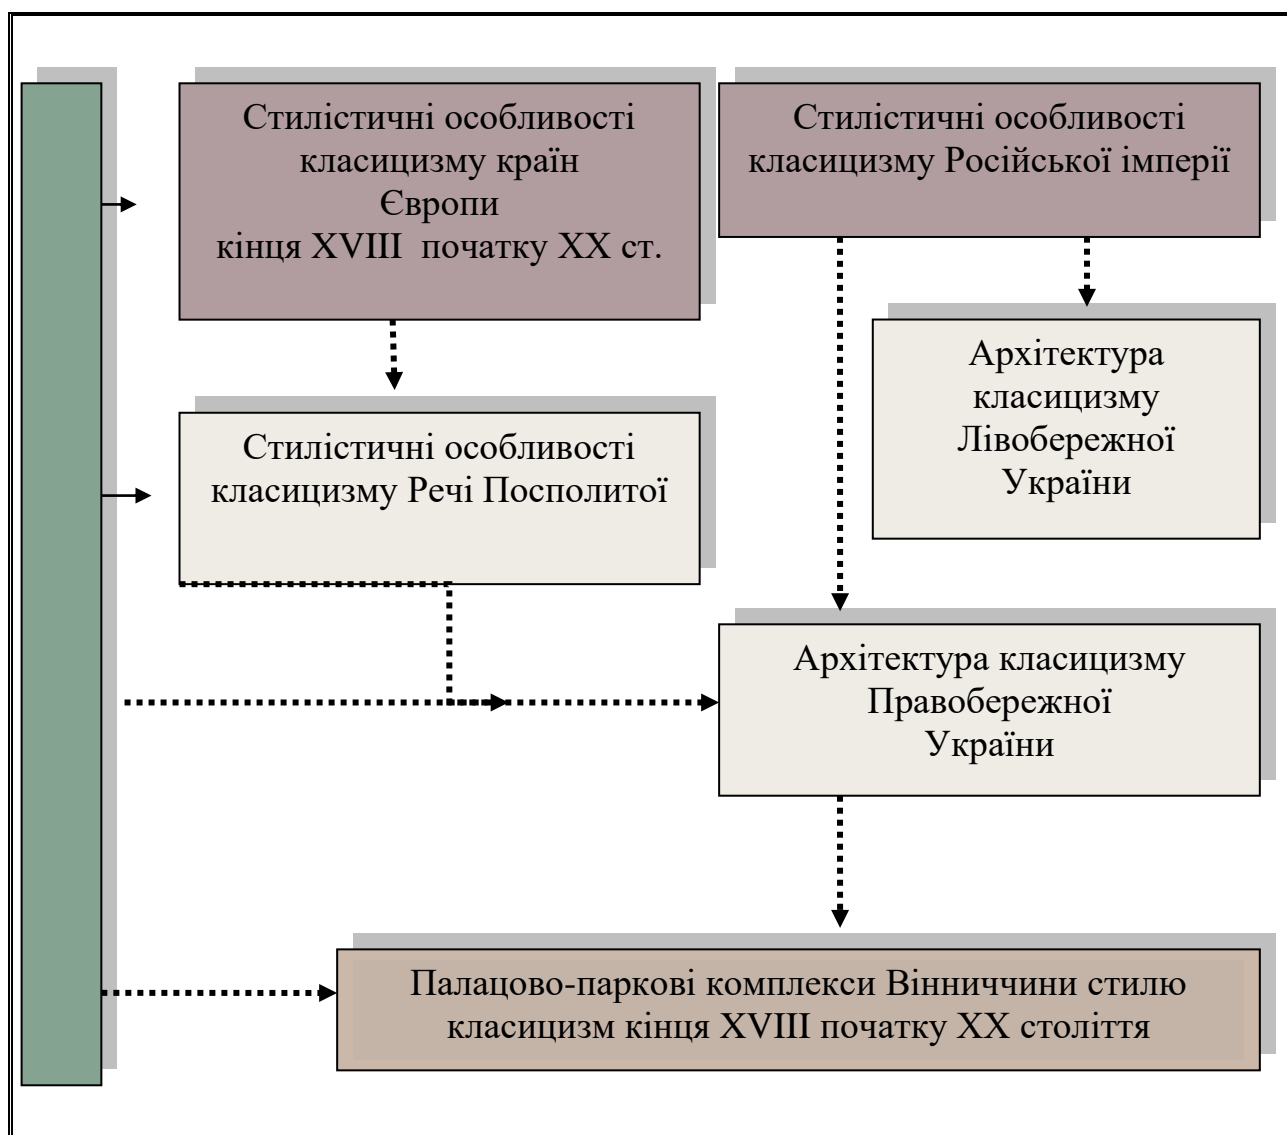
Стилістичні особливості класицизму країн Європи кінця XVIII початку XX ст.

Стилістичні особливості класицизму Російської імперії

Архітектура класицизму Лівобережної України

Стилістичні особливості класицизму Речі Посполитої

Архітектура класицизму Правобережної України

Палацово-паркові комплекси Вінниччини стилю класицизм кінця XVIII початку XX століття